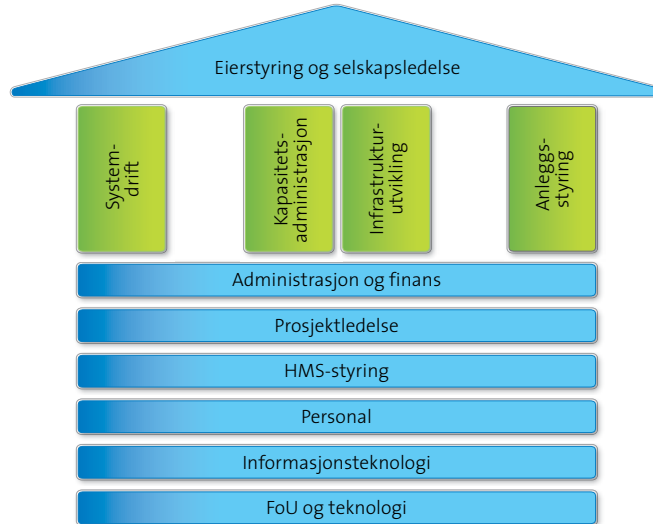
Eierstyring og selskapsledelse

Systemdrift

Kapasitetsadministrasjon

Infrastrukturutvikling

Anleggsstyring

Administrasjon og finans

Prosjektledelse

HMS-styring

Personal

Informasjonsteknologi

FoU og teknologi